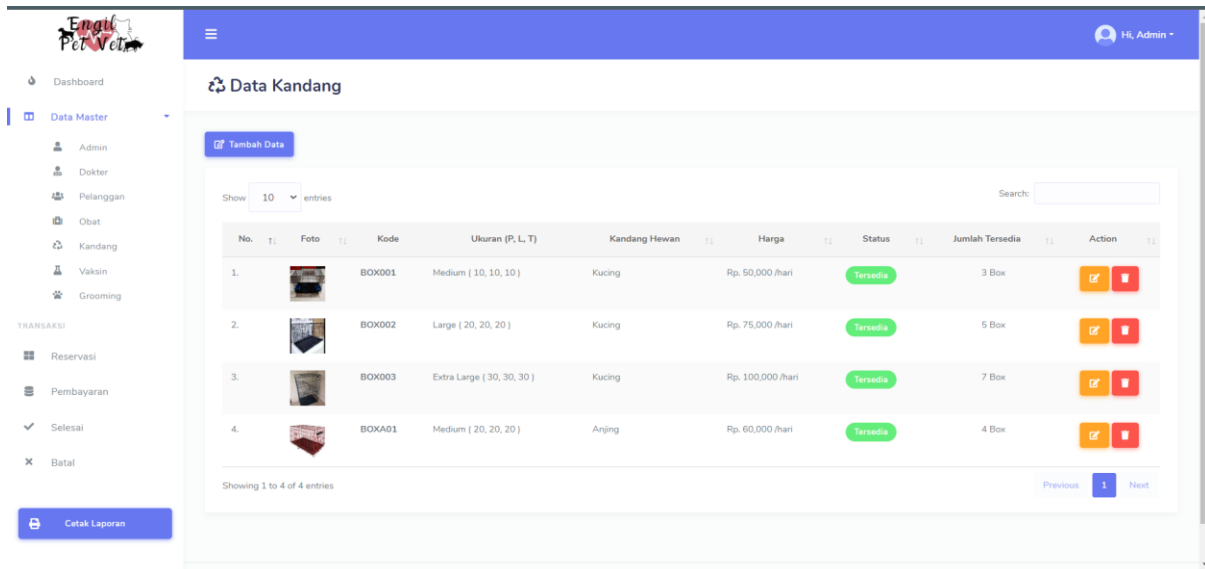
Engil Pet Vet

Dashboard

Data Master

Admin

Dokter

Pelanggan

Obat

Kandang

Vaksin

Grooming

TRANSAKSI

Reservasi

Pembayaran

Selesai

Batal

Cetak Laporan

Hi, Admin

Data Kandang

Tambah Data

Show 10 entries

Search:

| No. | Foto | Kode | Ukuran (P, L, T) | Kandang Hewan | Harga | Status | Jumlah Tersedia | Action |
|---|---|---|---|---|---|---|---|---|
| 1. | | BOX001 | Medium ( 10, 10, 10 ) | Kucing | Rp. 50,000 /hari | Tersedia | 3 Box | |
| 2. | | BOX002 | Large ( 20, 20, 20 ) | Kucing | Rp. 75,000 /hari | Tersedia | 5 Box | |
| 3. | | BOX003 | Extra Large ( 30, 30, 30 ) | Kucing | Rp. 100,000 /hari | Tersedia | 7 Box | |
| 4. | | BOXA01 | Medium ( 20, 20, 20 ) | Anjing | Rp. 60,000 /hari | Tersedia | 4 Box | |

Showing 1 to 4 of 4 entries

Previous 1 Next